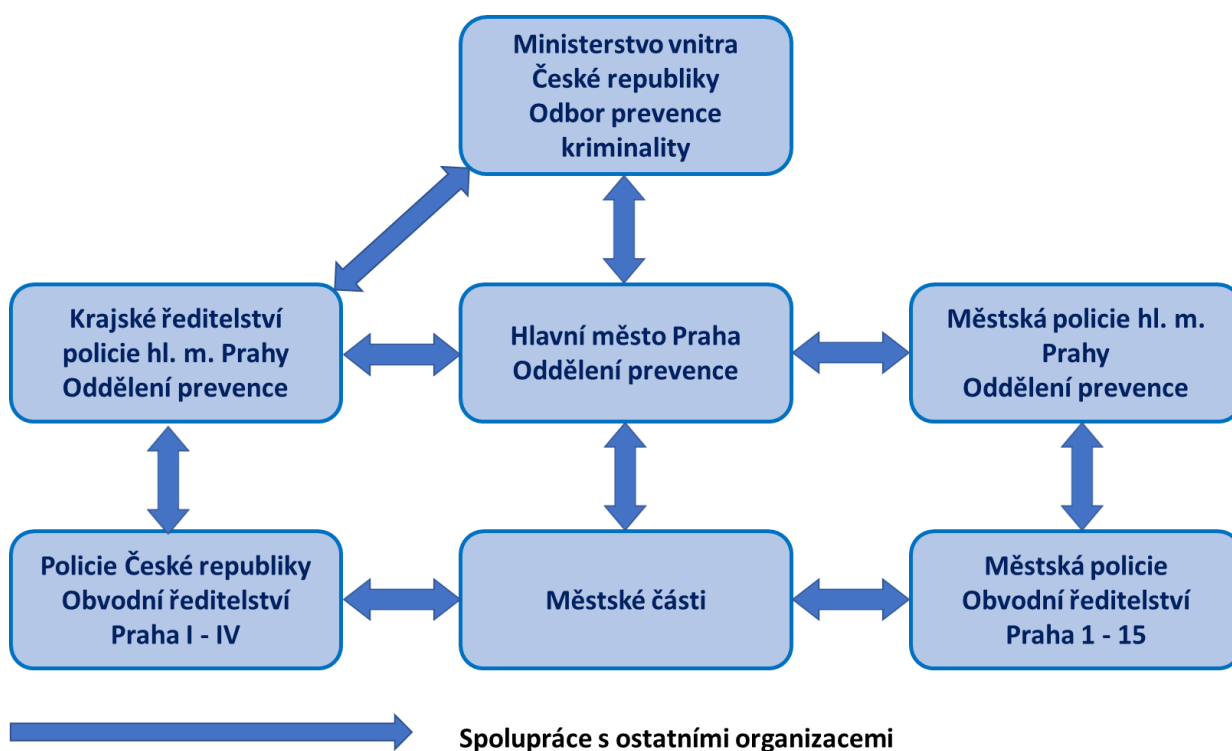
Ministerstvo vnitra České republiky Odbor prevence kriminality

Krajské ředitelství policie hl. m. Prahy Oddělení prevence

Hlavní město Praha Oddělení prevence

Městská policie hl. m. Prahy Oddělení prevence

Policie České republiky Obvodní ředitelství Praha I - IV

Městské části

Městská policie Obvodní ředitelství Praha 1 - 15

Spolupráce s ostatními organizacemi